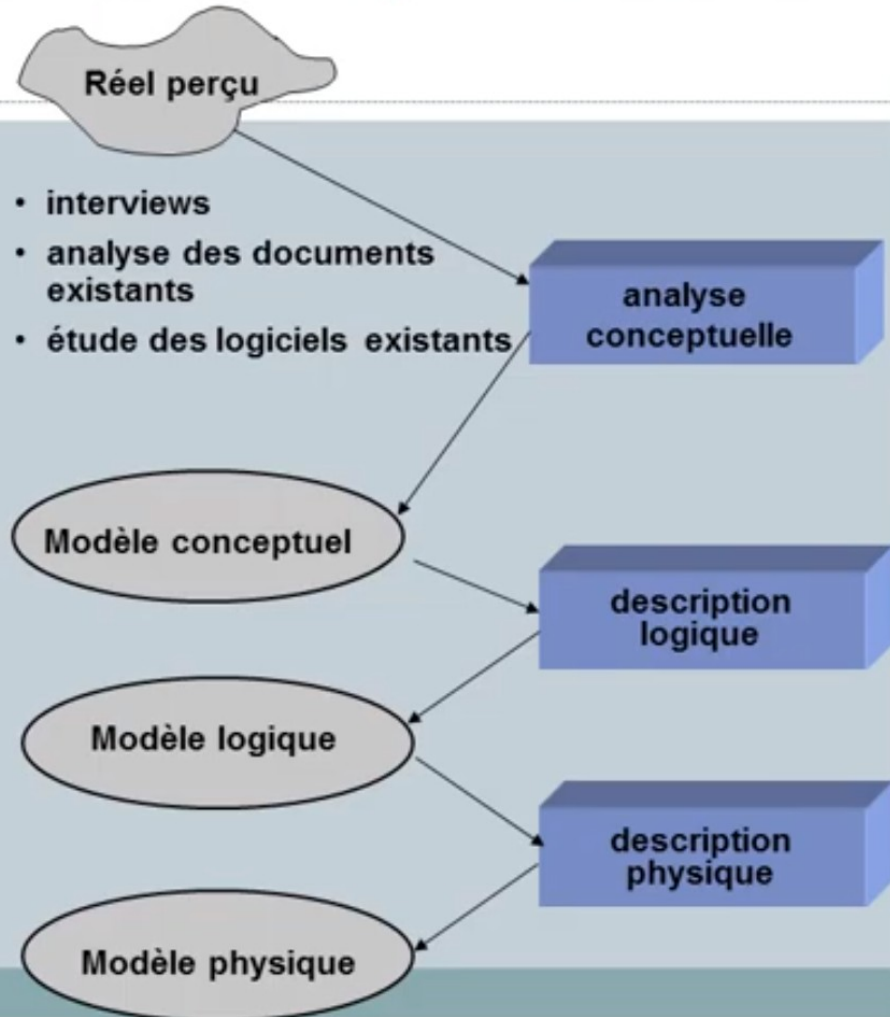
Réel perçu

• interviews
• analyse des documents existants
• étude des logiciels existants

analyse conceptuelle

Modèle conceptuel

description logique

Modèle logique

description physique

Modèle physique